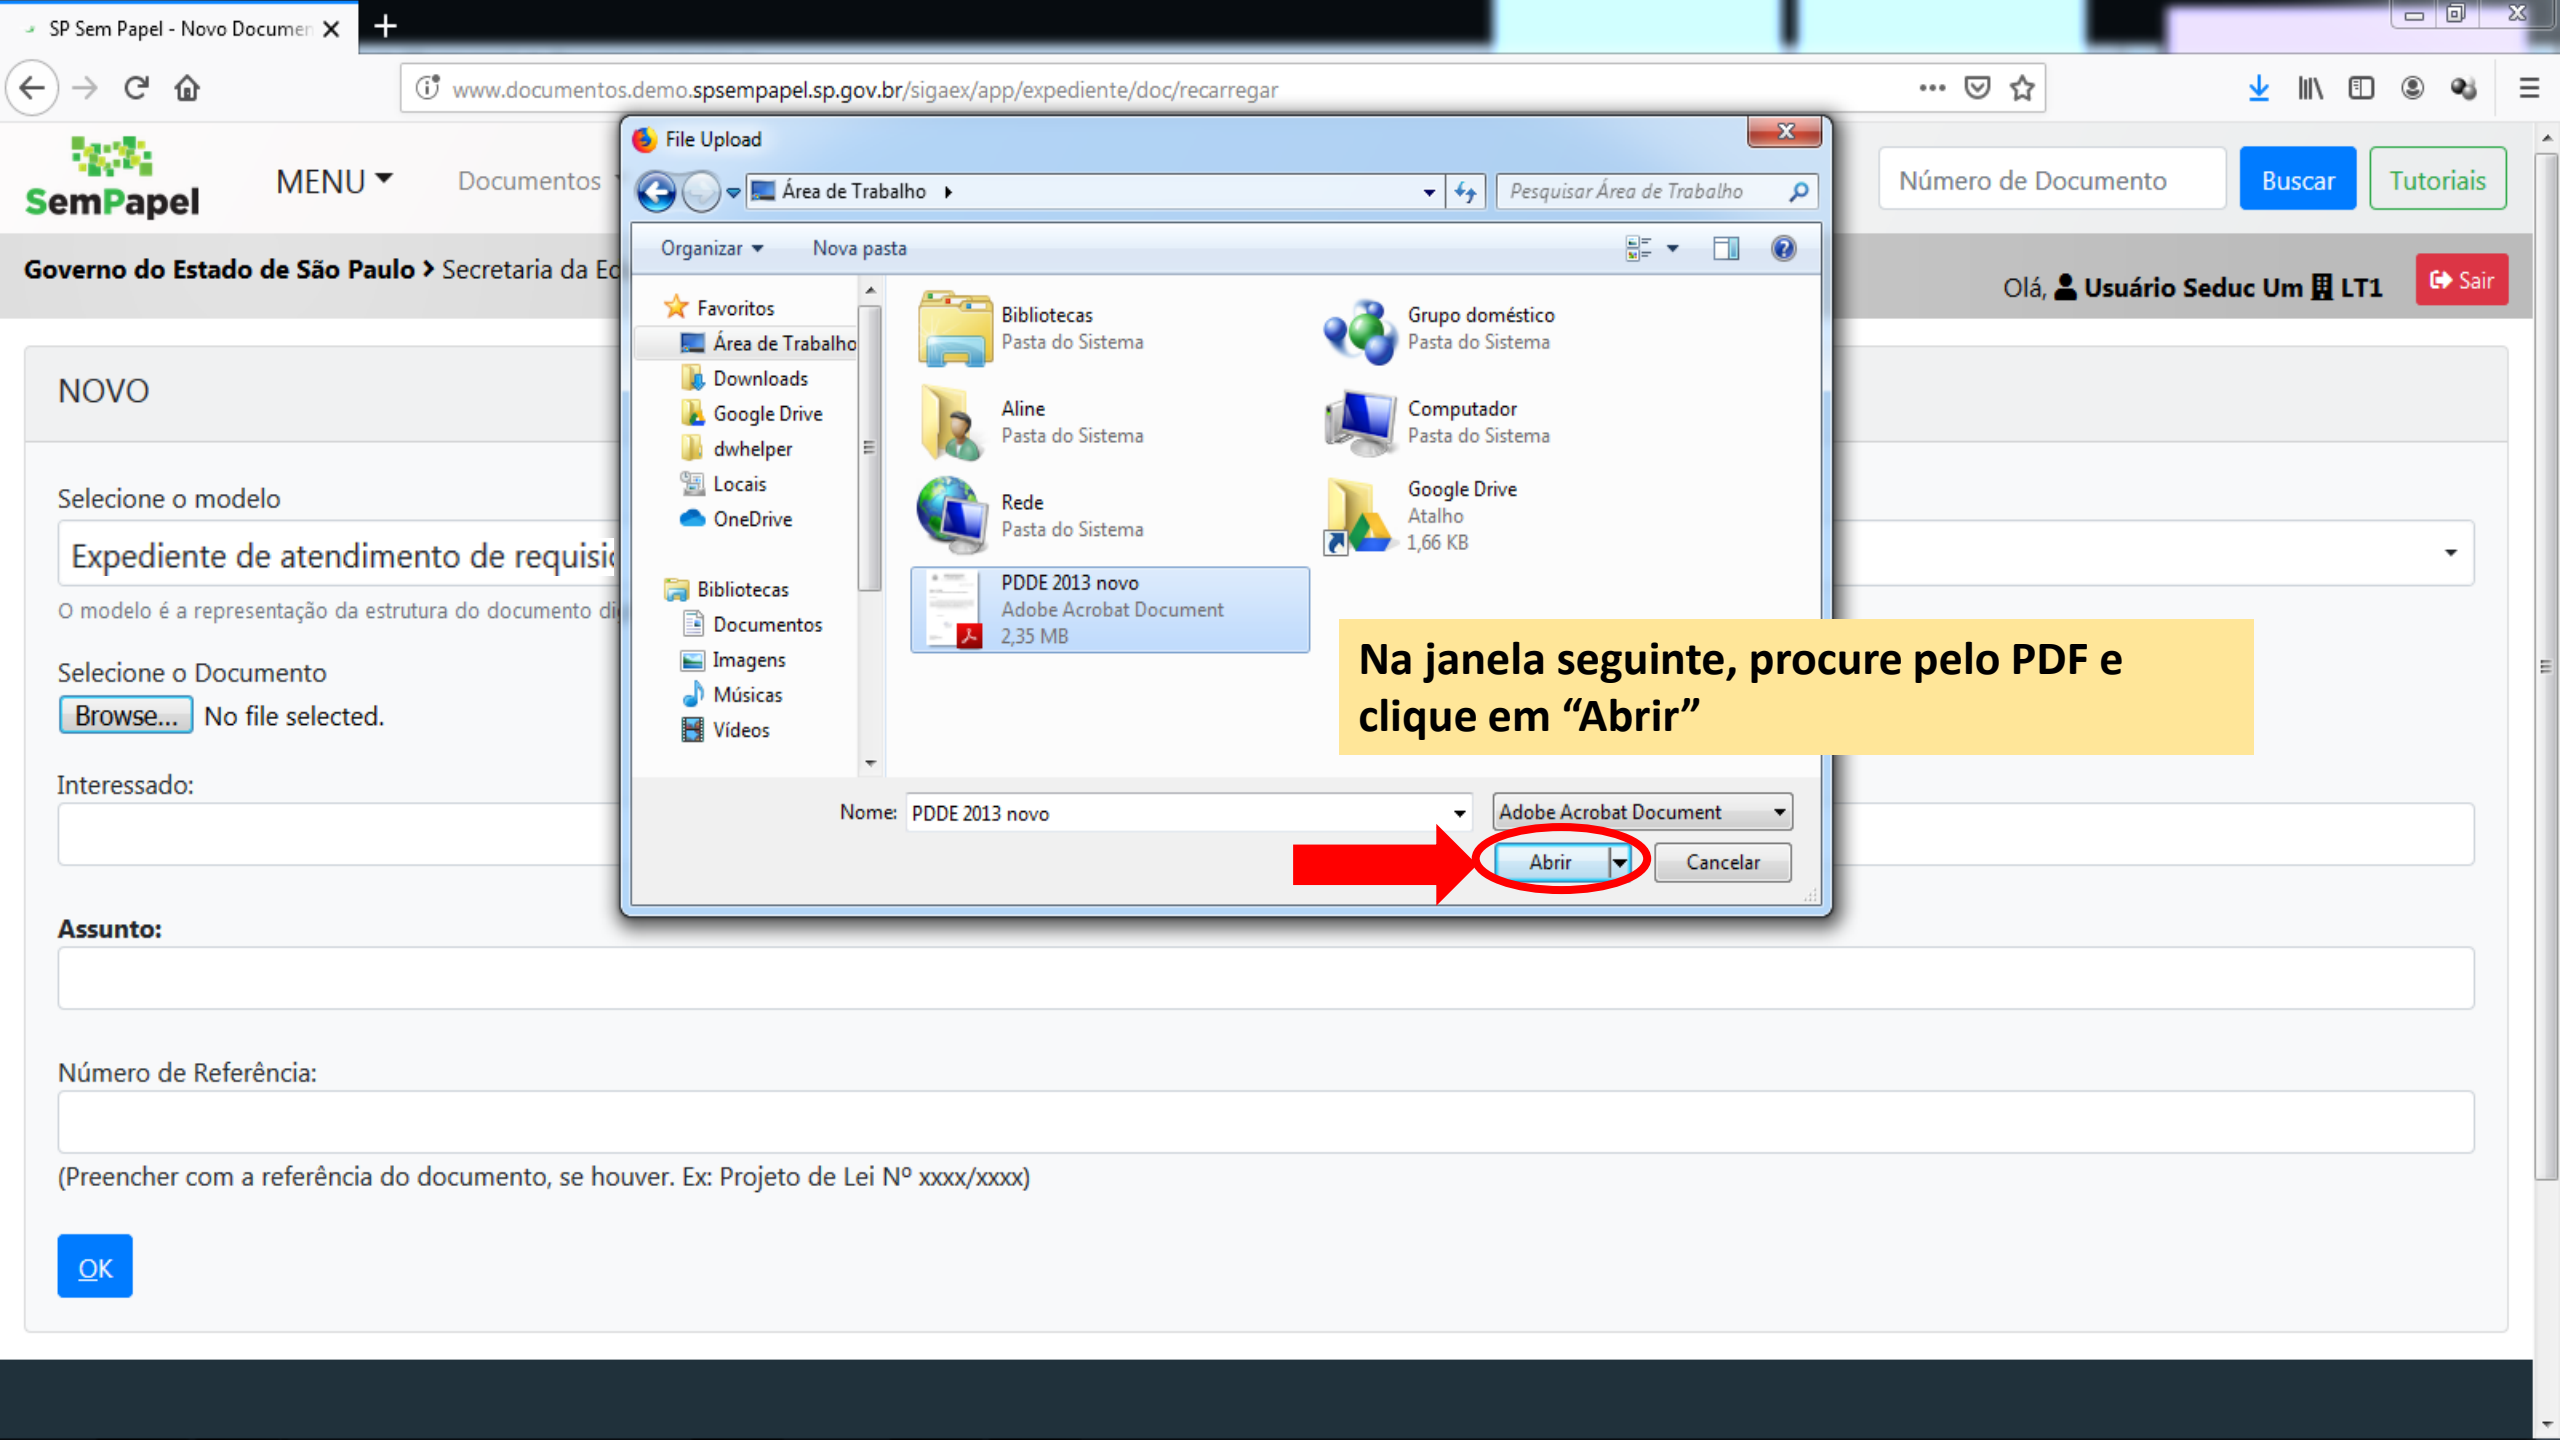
SP Sem Papel - Novo Documen

www.documentos.demo.spsempapel.sp.gov.br/sigaex/app/expediente/doc/recarregar

SemPapel

MENU

Documentos

Número de Documento

Buscar

Tutoriais

Governo do Estado de São Paulo > Secretaria da Ed

Olá, Usuário Seduc Um LT1

Sair

NOVO

Selecione o modelo

Expediente de atendimento de requisi

O modelo é a representação da estrutura do documento di

Selecione o Documento

Browse... No file selected.

Interessado:

Assunto:

Número de Referência:

(Preencher com a referência do documento, se houver. Ex: Projeto de Lei Nº xxxx/xxxx)

OK

File Upload

Área de Trabalho

Pesquisar Área de Trabalho

Organizar

Nova pasta

Favoritos

Área de Trabalho

Downloads

Google Drive

dwhelper

Locais

OneDrive

Bibliotecas

Documentos

Imagens

Músicas

Vídeos

Bibliotecas
Pasta do Sistema

Grupo doméstico
Pasta do Sistema

Aline
Pasta do Sistema

Computador
Pasta do Sistema

Rede
Pasta do Sistema

Google Drive
Atalho
1,66 KB

PDDE 2013 novo
Adobe Acrobat Document
2,35 MB

Na janela seguinte, procure pelo PDF e clique em “Abrir”

Nome: PDDE 2013 novo

Adobe Acrobat Document

Abrir

Cancelar